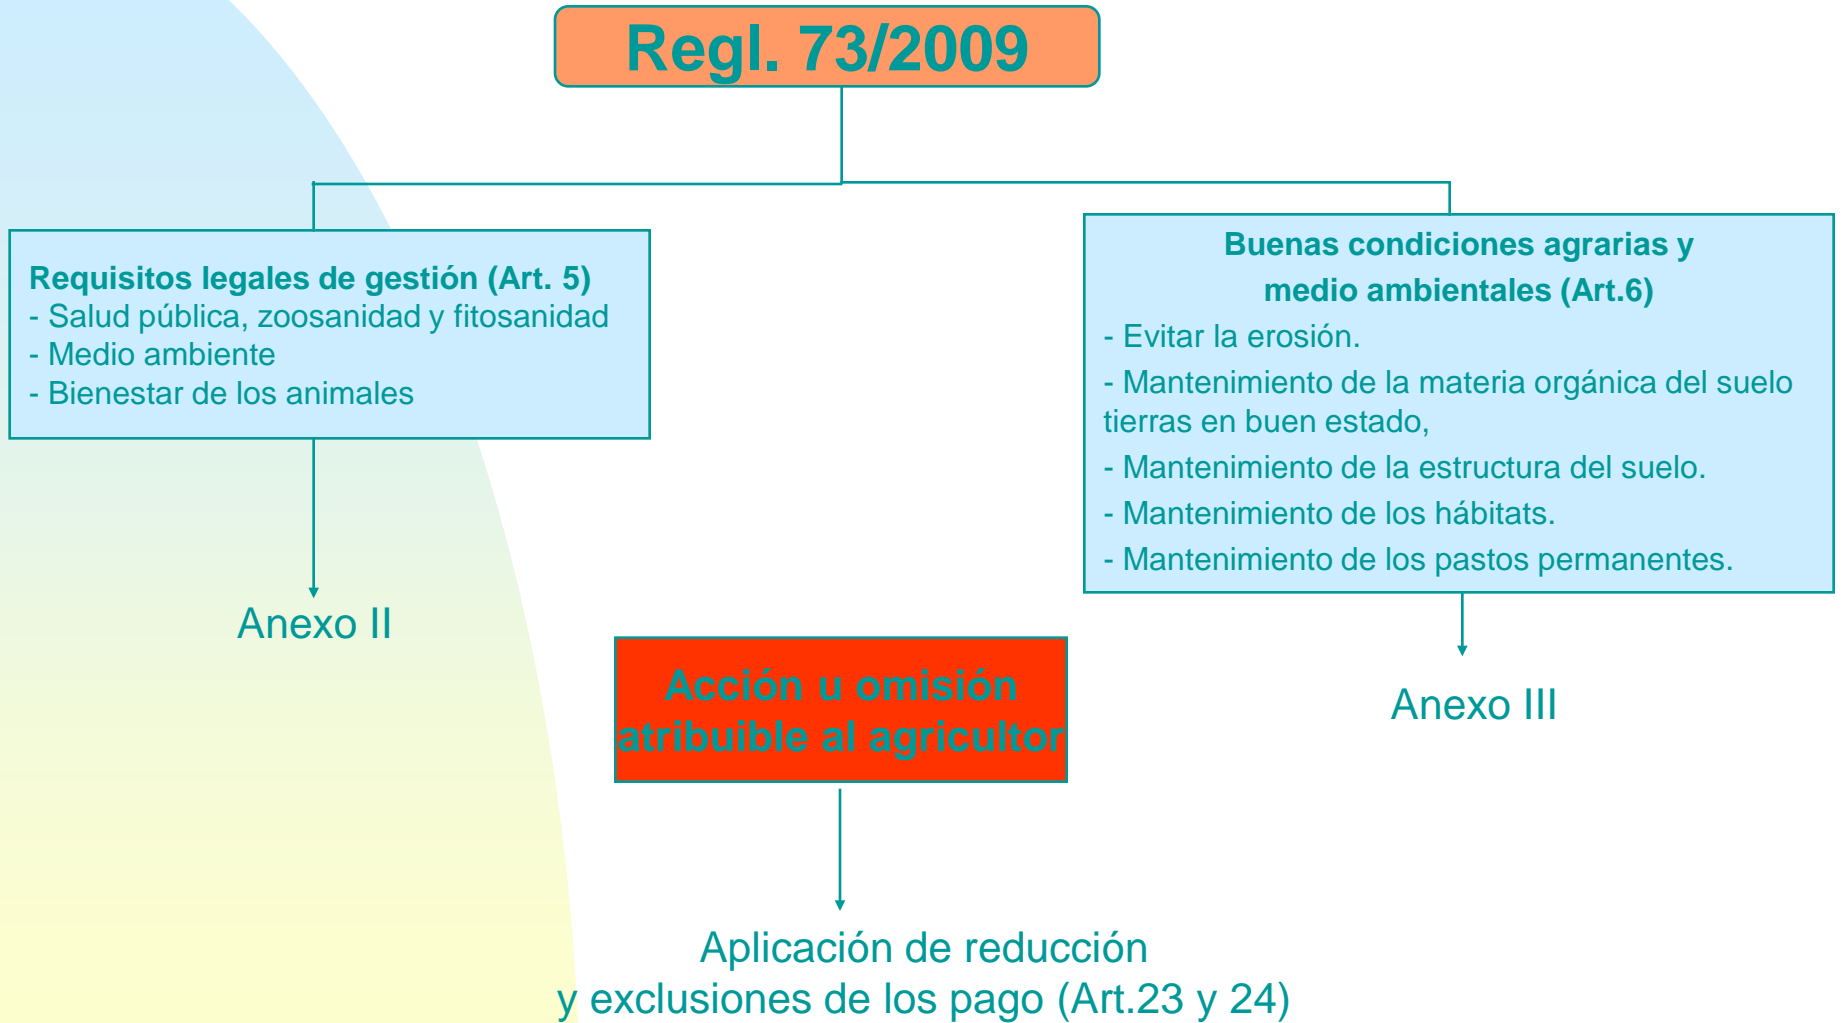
Regl. 73/2009

Requisitos legales de gestión (Art. 5)
- Salud pública, zoosanidad y fitosanidad
- Medio ambiente
- Bienestar de los animales

Anexo II

Buenas condiciones agrarias y medio ambientales (Art.6)
- Evitar la erosión.
- Mantenimiento de la materia orgánica del suelo tierras en buen estado,
- Mantenimiento de la estructura del suelo.
- Mantenimiento de los hábitats.
- Mantenimiento de los pastos permanentes.

Anexo III

Acción u omisión atribuible al agricultor

Aplicación de reducción
y exclusiones de los pago (Art.23 y 24)